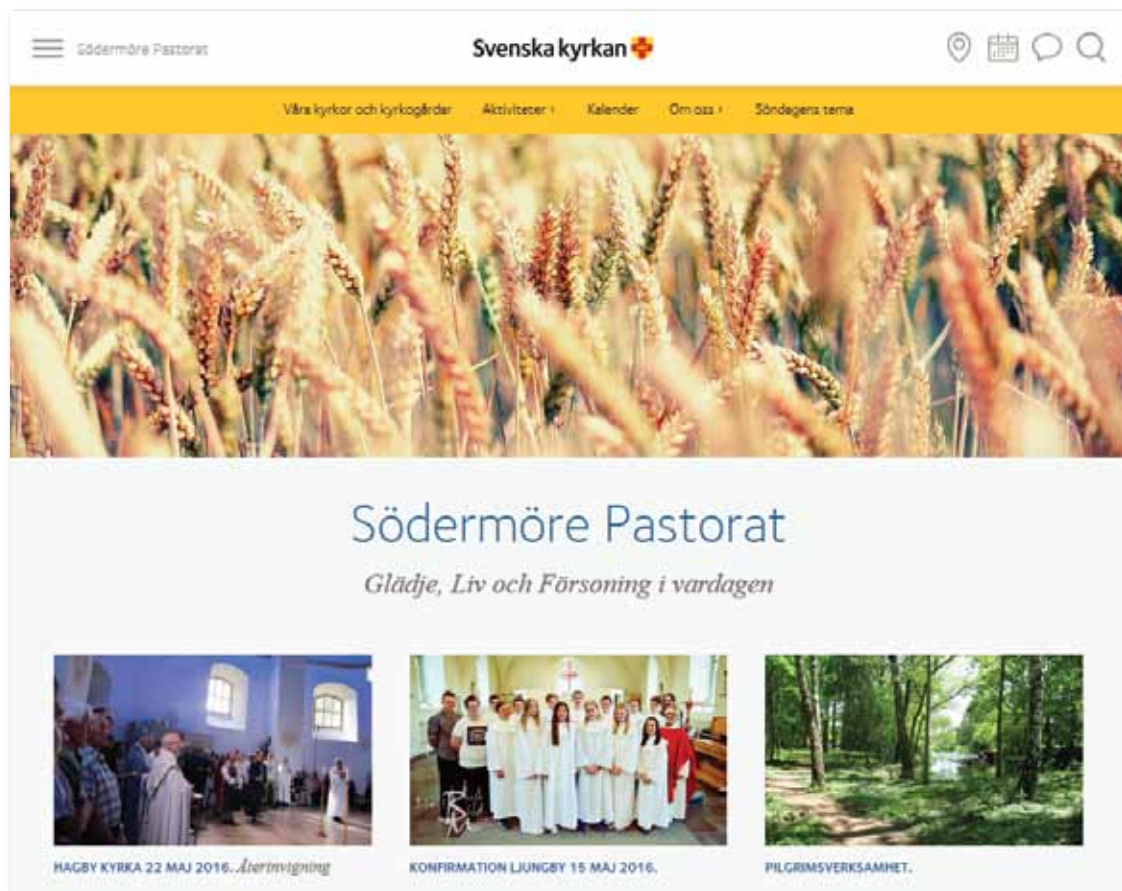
Södermöre Pastorat

Svenska kyrkan

Våra kyrkor och kyrkogårdar   Aktiviteter ›   Kalender   Om oss ›   Söndagens tema

Södermöre Pastorat

Glädje, Liv och Försoning i vardagen

HAGBY KYRKA 22 MAJ 2016. Återinvigning

KONFIRMATION LJUNGBY 15 MAJ 2016.

PILGRIMSVERKSAMHET.